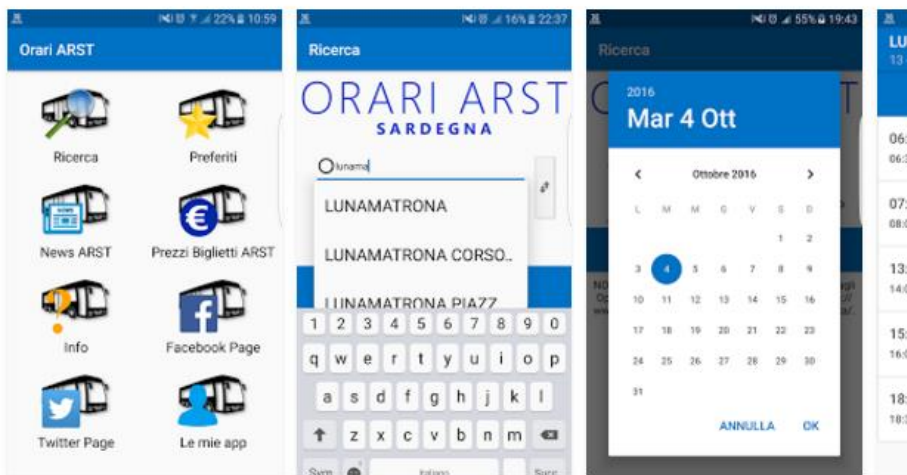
22% 10:59
Orari ARST
Ricerca
Preferiti
News ARST
Prezzi Biglietti ARST
Info
Facebook Page
Twitter Page
Le mie app

16% 22:37
Ricerca
ORARI ARST
SARDEGNA
luname
LUNAMATRONA
LUNAMATRONA CORSO..
LUNAMATRONA PIAZZ
1 2 3 4 5 6 7 8 9 0
q w e r t y u i o p
a s d f g h j k l
z x c v b n m
Sym
Italiano
Succ

55% 19:43
Ricerca
2016
Mar 4 Ott
Ottobre 2016
| L | M | M | G | V | S | D |
|---|---|---|---|---|---|---|
| | | | | | 1 | 2 |
| 3 | 4 | 5 | 6 | 7 | 8 | 9 |
| 10 | 11 | 12 | 13 | 14 | 15 | 16 |
| 17 | 18 | 19 | 20 | 21 | 22 | 23 |
| 24 | 25 | 26 | 27 | 28 | 29 | 30 |
| 31 | | | | | | |
ANNULLA
OK

LU
13
06:
06:
07:
08:
13:
14:
15:
16:
18:
18: